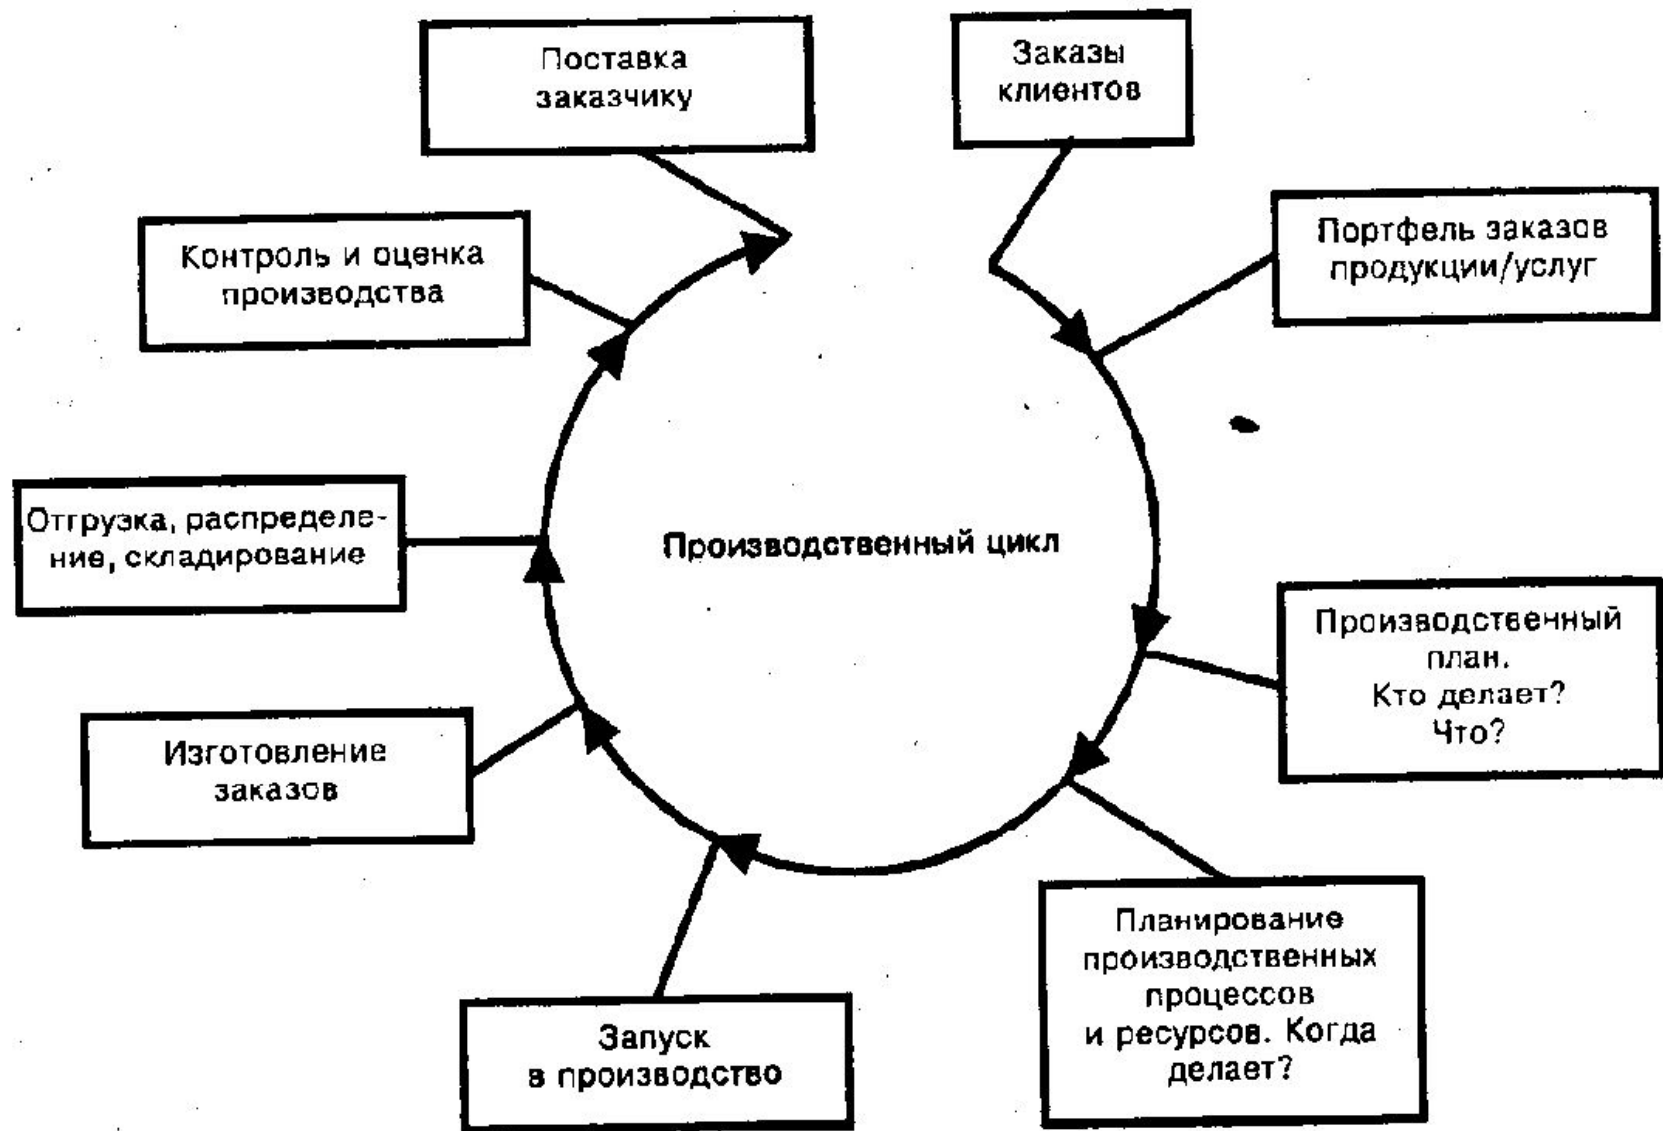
Поставка заказчику

Заказы клиентов

Контроль и оценка производства

Портфель заказов продукции/услуг

Отгрузка, распределение, складирование

Производственный цикл

Производственный план. Кто делает? Что?

Изготовление заказов

Планирование производственных процессов и ресурсов. Когда делает?

Запуск в производство